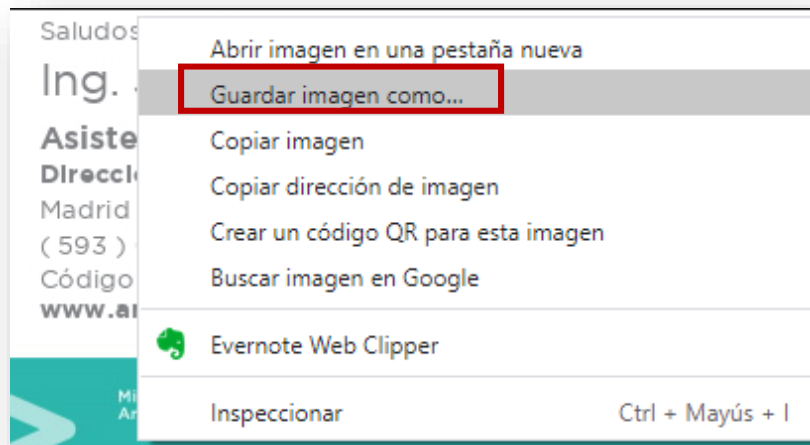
Saludos

Ing. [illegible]

Asiste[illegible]

Direcci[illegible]

Madrid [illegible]

( 593 ) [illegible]

Código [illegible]

www.a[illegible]

Abrir imagen en una pestaña nueva

Guardar imagen como...

Copiar imagen

Copiar dirección de imagen

Crear un código QR para esta imagen

Buscar imagen en Google

Evernote Web Clipper

Inspeccionar Ctrl + Mayús + I

Mi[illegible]
Ar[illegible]